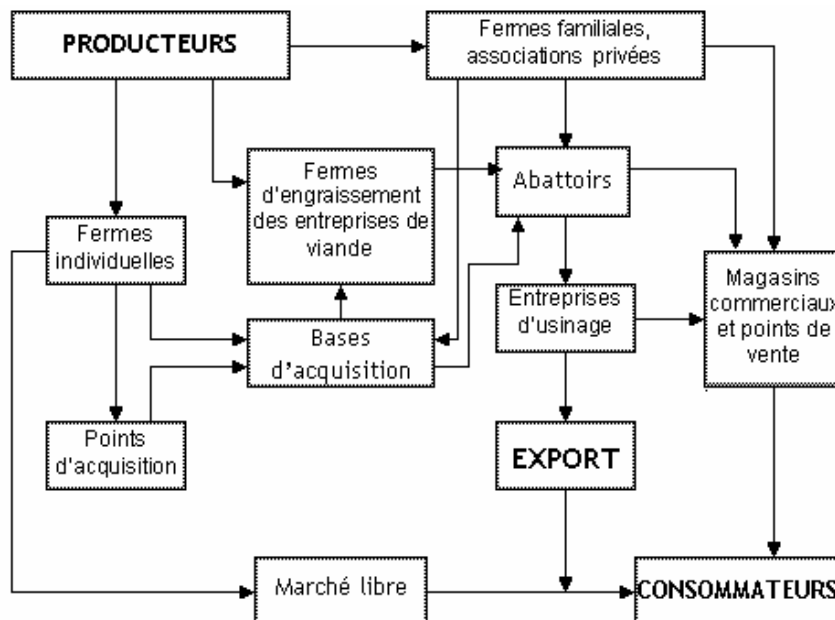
PRODUCTEURS

Fermes familiales, associations privées

Fermes d'engraissement des entreprises de viande

Abattoirs

Fermes individuelles

Magasins commerciaux et points de vente

Entreprises d'usinage

Bases d'acquisition

Points d'acquisition

EXPORT

Marché libre

CONSOMMATEURS